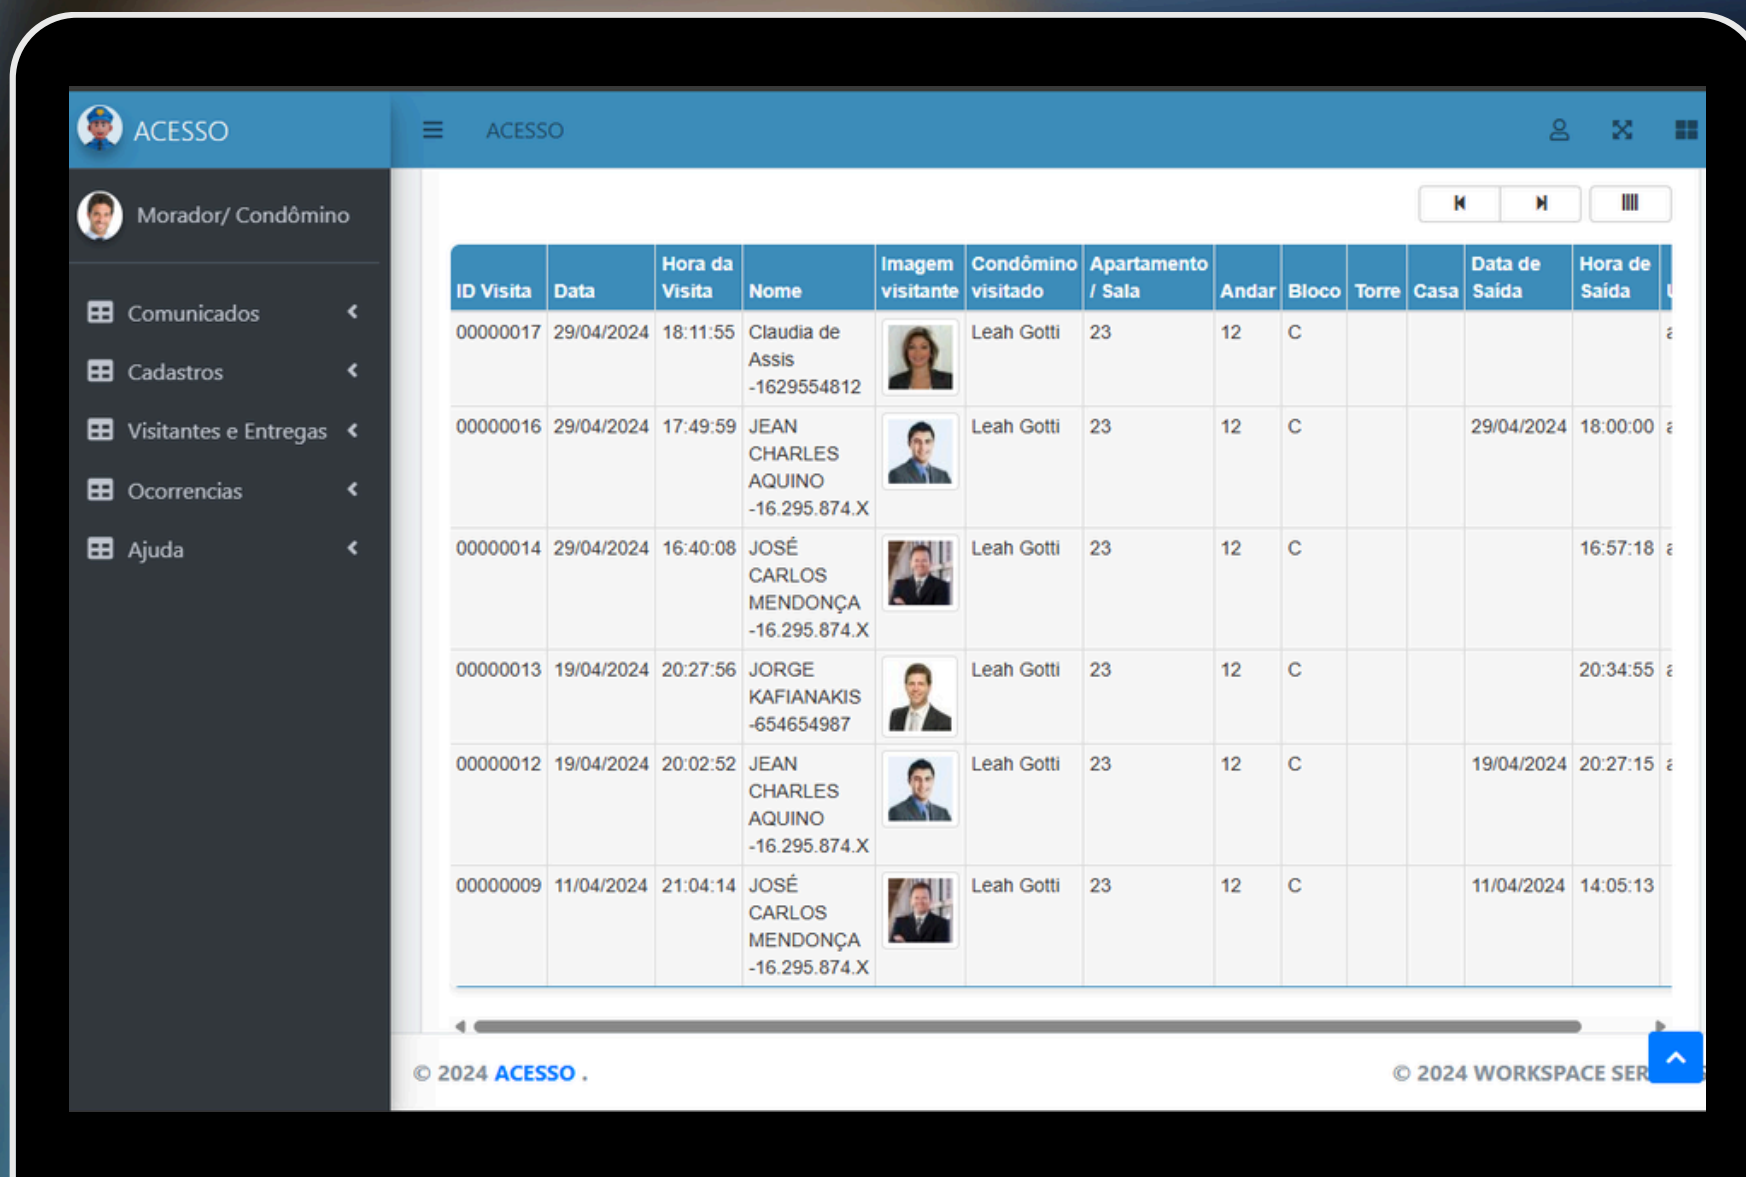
ACESSO

ACESSO

Morador/ Condômino

Comunicados

Cadastros

Visitantes e Entregas

Ocorrencias

Ajuda

| ID Visita | Data | Hora da Visita | Nome | Imagem visitante | Condômino visitado | Apartamento / Sala | Andar | Bloco | Torre | Casa | Data de Saída | Hora de Saída | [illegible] |
|---|---|---|---|---|---|---|---|---|---|---|---|---|---|
| 00000017 | 29/04/2024 | 18:11:55 | Claudia de Assis -1629554812 | | Leah Gotti | 23 | 12 | C | | | | | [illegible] |
| 00000016 | 29/04/2024 | 17:49:59 | JEAN CHARLES AQUINO -16.295.874.X | | Leah Gotti | 23 | 12 | C | | | 29/04/2024 | 18:00:00 | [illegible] |
| 00000014 | 29/04/2024 | 16:40:08 | JOSÉ CARLOS MENDONÇA -16.295.874.X | | Leah Gotti | 23 | 12 | C | | | | 16:57:18 | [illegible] |
| 00000013 | 19/04/2024 | 20:27:56 | JORGE KAFIANAKIS -654654987 | | Leah Gotti | 23 | 12 | C | | | | 20:34:55 | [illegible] |
| 00000012 | 19/04/2024 | 20:02:52 | JEAN CHARLES AQUINO -16.295.874.X | | Leah Gotti | 23 | 12 | C | | | 19/04/2024 | 20:27:15 | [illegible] |
| 00000009 | 11/04/2024 | 21:04:14 | JOSÉ CARLOS MENDONÇA -16.295.874.X | | Leah Gotti | 23 | 12 | C | | | 11/04/2024 | 14:05:13 | |

© 2024 ACESSO .

© 2024 WORKSPACE SER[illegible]